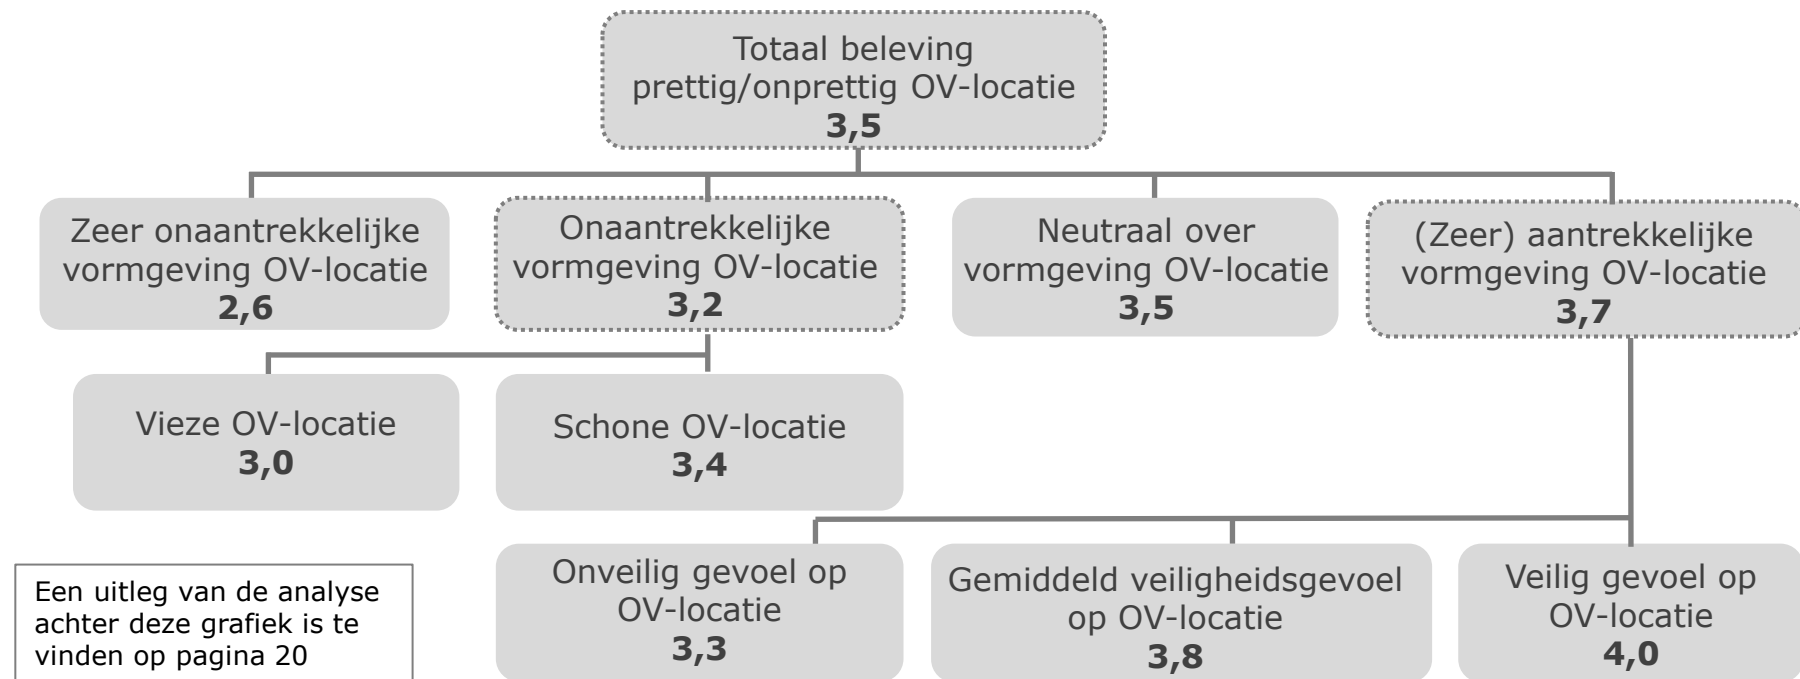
Totaal beleving prettig/onprettig OV-locatie
**3,5**

Zeer onaantrekkelijke vormgeving OV-locatie
**2,6**

Onaantrekkelijke vormgeving OV-locatie
**3,2**

Neutraal over vormgeving OV-locatie
**3,5**

(Zeer) aantrekkelijke vormgeving OV-locatie
**3,7**

Vieze OV-locatie
**3,0**

Schone OV-locatie
**3,4**

Onveilig gevoel op OV-locatie
**3,3**

Gemiddeld veiligheidsgevoel op OV-locatie
**3,8**

Veilig gevoel op OV-locatie
**4,0**

Een uitleg van de analyse achter deze grafiek is te vinden op pagina 20